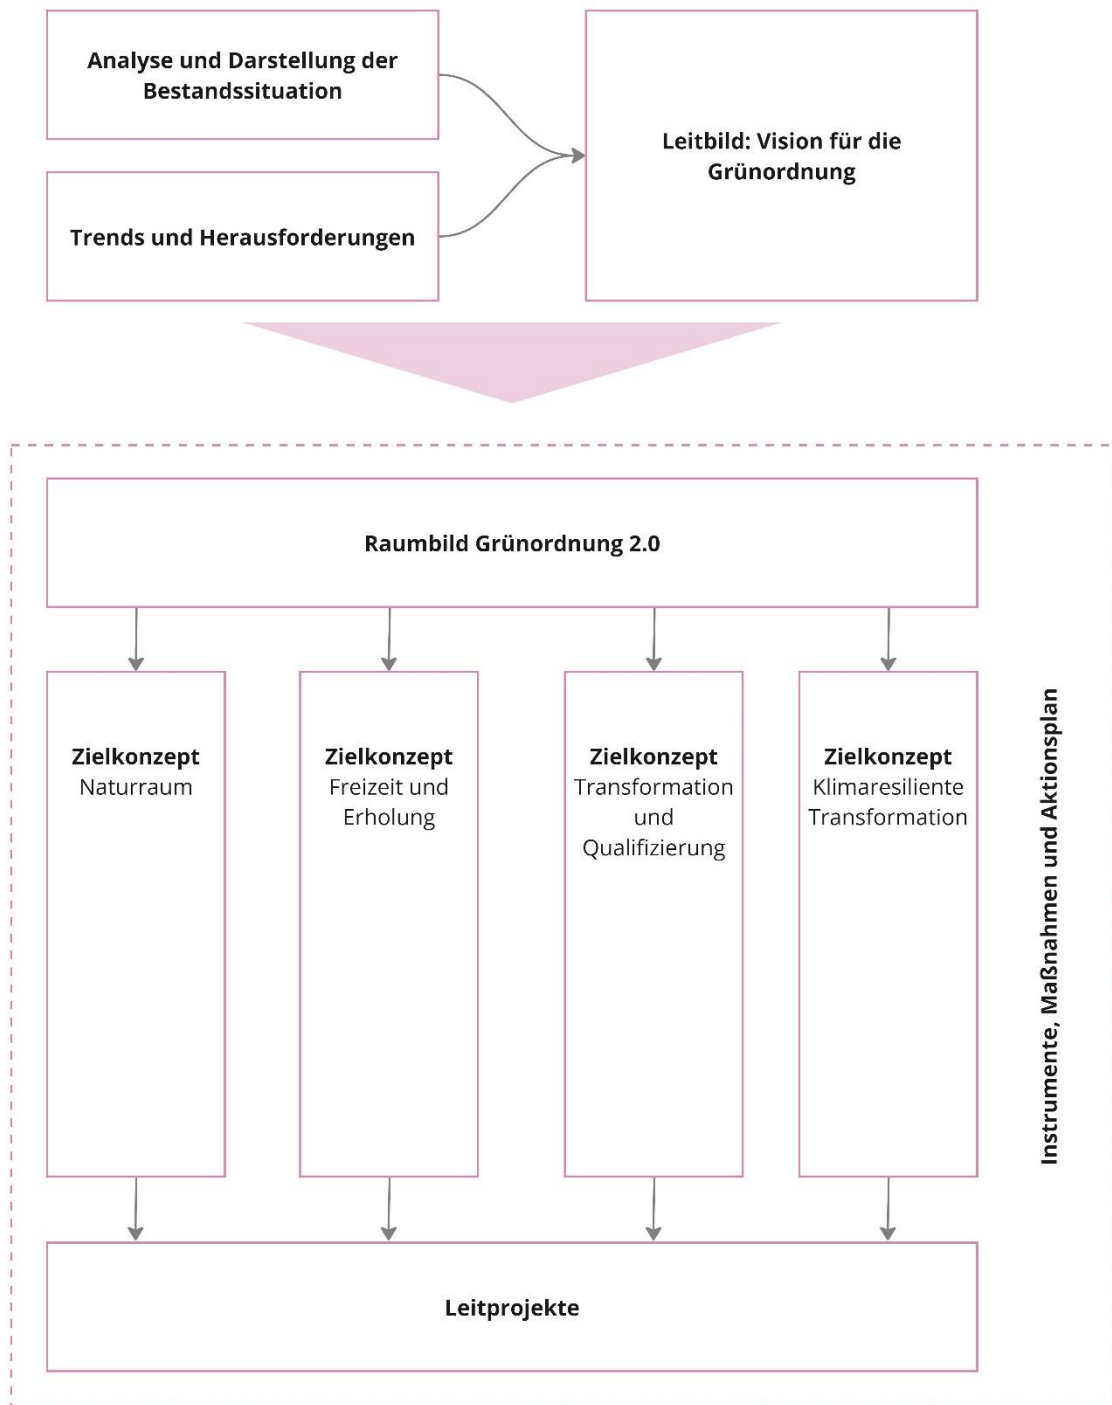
Analyse und Darstellung der Bestandssituation

Trends und Herausforderungen

Leitbild: Vision für die Grünordnung

Raumbild Grünordnung 2.0

Zielkonzept
Naturraum

Zielkonzept
Freizeit und Erholung

Zielkonzept
Transformation und Qualifizierung

Zielkonzept
Klimaresiliente Transformation

Leitprojekte

Instrumente, Maßnahmen und Aktionsplan